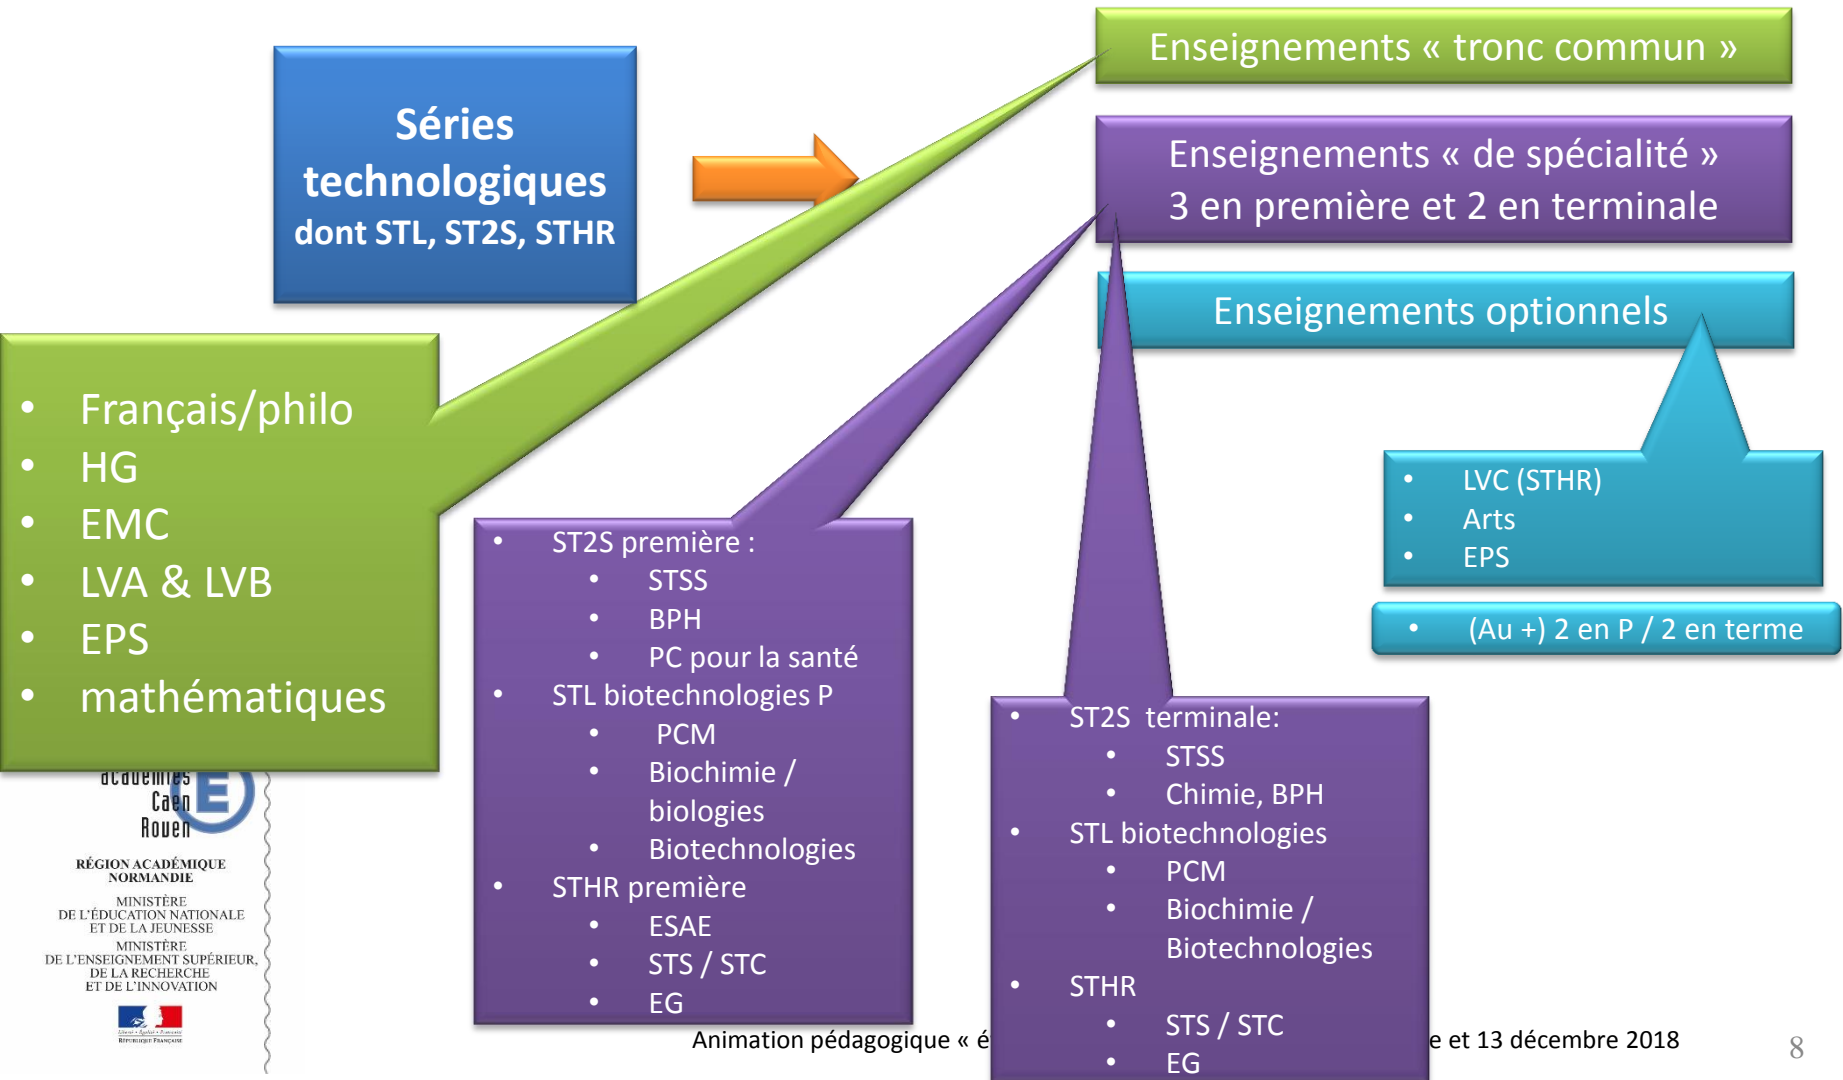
Séries technologiques
dont STL, ST2S, STHR

Enseignements « tronc commun »

Enseignements « de spécialité »
3 en première et 2 en terminale

Enseignements optionnels

- Français/philo
- HG
- EMC
- LVA & LVB
- EPS
- mathématiques

- ST2S première :
  - STSS
  - BPH
  - PC pour la santé
- STL biotechnologies P
  - PCM
  - Biochimie / biologies
  - Biotechnologies
- STHR première
  - ESAE
  - STS / STC
  - EG

- ST2S terminale:
  - STSS
  - Chimie, BPH
- STL biotechnologies
  - PCM
  - Biochimie / Biotechnologies
- STHR
  - STS / STC
  - EG

- LVC (STHR)
- Arts
- EPS

- (Au +) 2 en P / 2 en terme

académies Caen Rouen
RÉGION ACADÉMIQUE NORMANDIE
MINISTÈRE DE L'ÉDUCATION NATIONALE ET DE LA JEUNESSE
MINISTÈRE DE L'ENSEIGNEMENT SUPÉRIEUR, DE LA RECHERCHE ET DE L'INNOVATION

Animation pédagogique « é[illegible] e et 13 décembre 2018

8